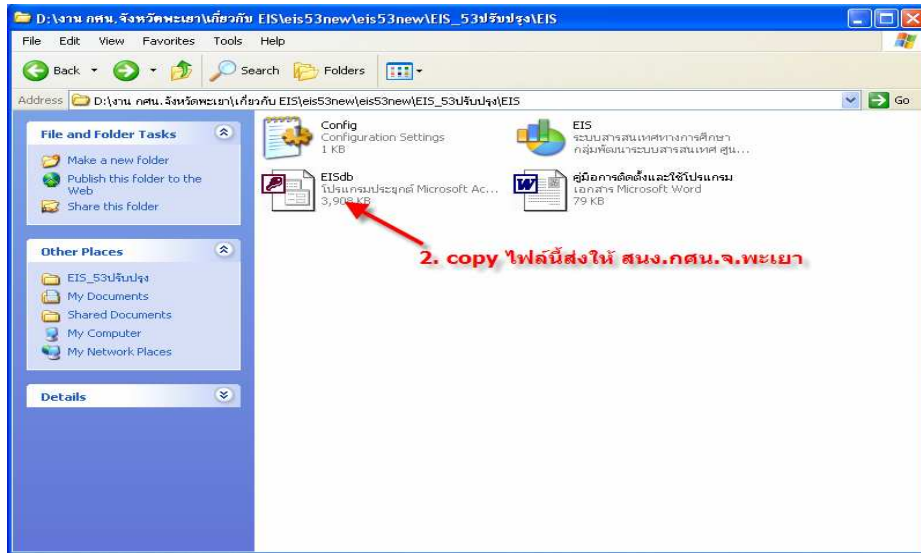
D:\งาน กศน.จังหวัดพะเยา\เกี่ยวกับ EIS\eis53new\eis53new\EIS_53ปรับปรุง\EIS

File Edit View Favorites Tools Help

Back Search Folders

Address D:\งาน กศน.จังหวัดพะเยา\เกี่ยวกับ EIS\eis53new\eis53new\EIS_53ปรับปรุง\EIS Go

File and Folder Tasks

Make a new folder
Publish this folder to the Web
Share this folder

Other Places

EIS_53ปรับปรุง
My Documents
Shared Documents
My Computer
My Network Places

Details

Config
Configuration Settings
1 KB

EIS
ระบบสารสนเทศทางการศึกษา
กลุ่มพัฒนาระบบสารสนเทศ ศูน...

EISdb
โปรแกรมประยุกต์ Microsoft Ac...
3,908 KB

คู่มือการติดตั้งและใช้โปรแกรม
เอกสาร Microsoft Word
79 KB

2. copy ไฟล์นี้ส่งให้ สนง.กศน.จ.พะเยา